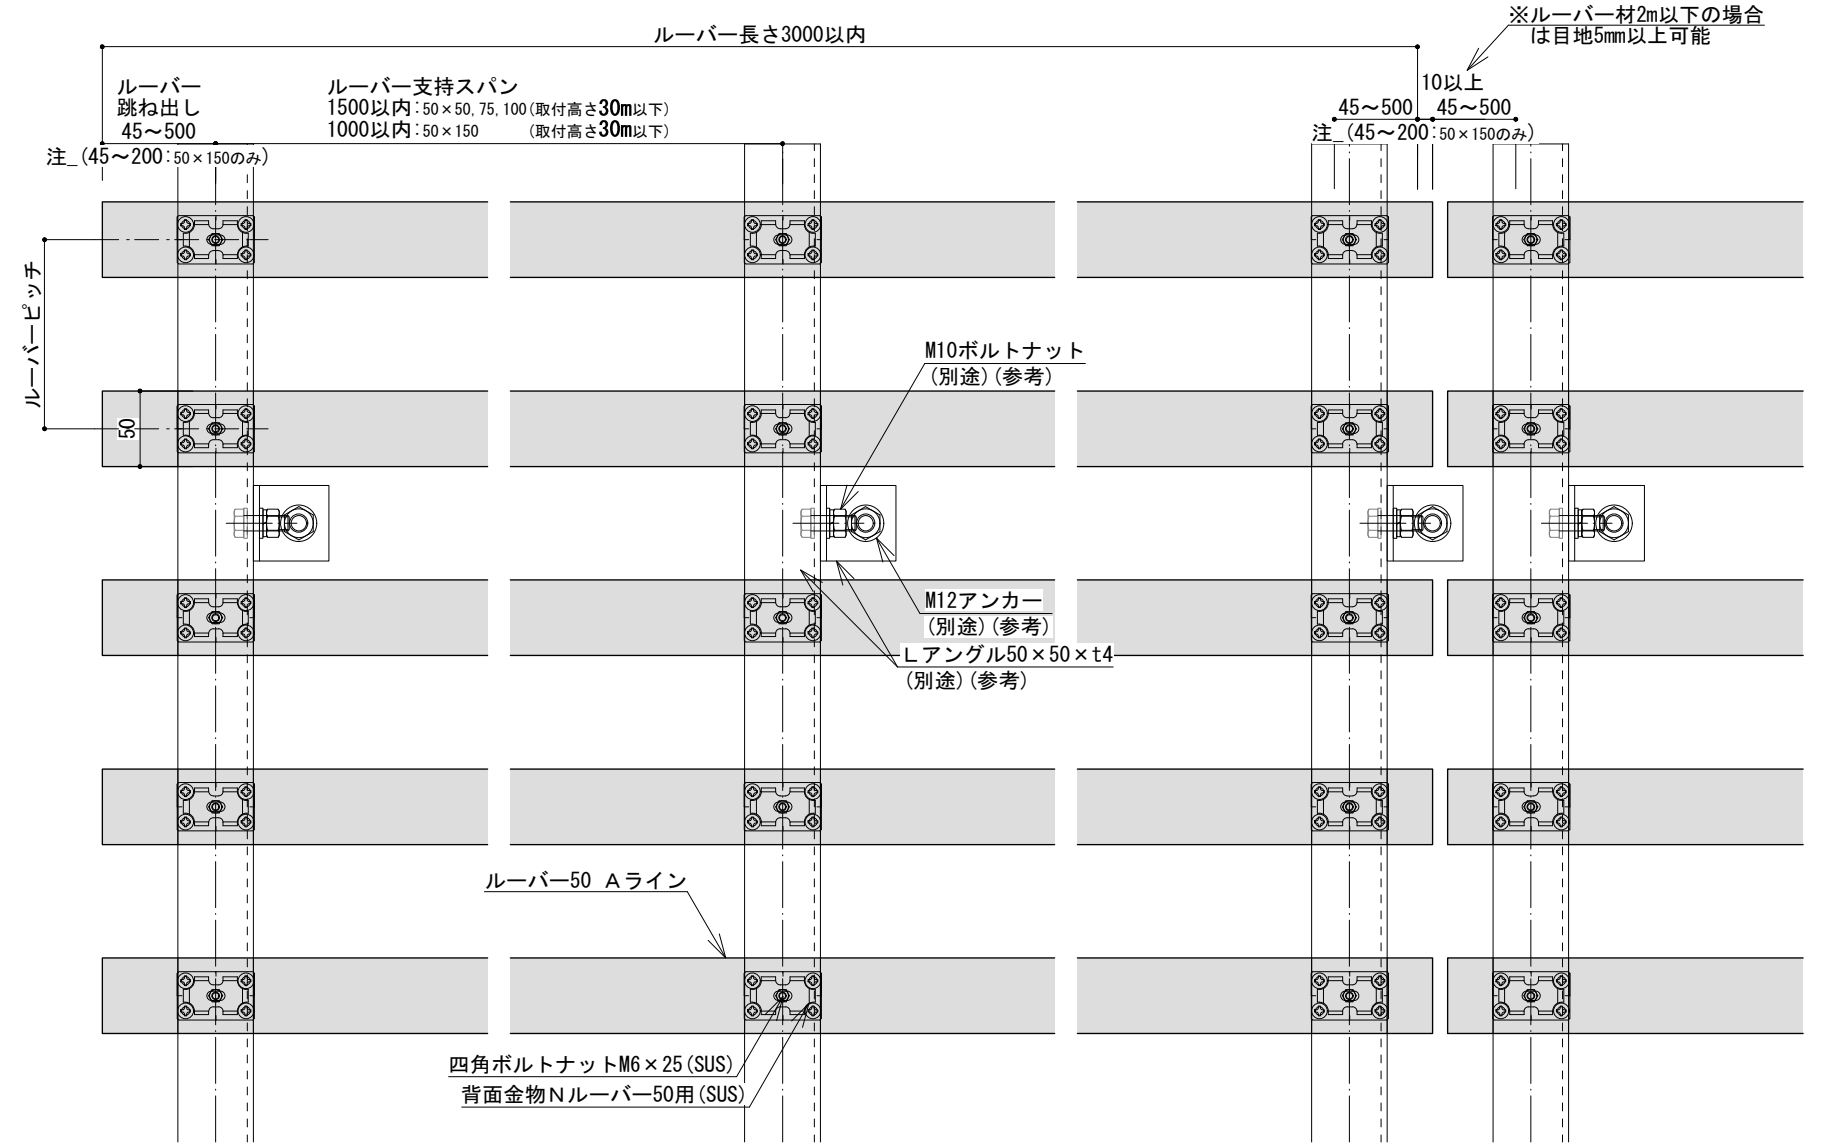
ルーバー長さ3000以内

※ルーバー材2m以下の場合
は目地5mm以上可能

10以上

ルーバー
跳ね出し
45～500

ルーバー支持スパン
1500以内：50×50, 75, 100（取付高さ30m以下）
1000以内：50×150 （取付高さ30m以下）

注_（45～200：50×150のみ）

45～500 45～500
注_（45～200：50×150のみ）

ルーバーピッチ

50

M10ボルトナット
（別途）（参考）

M12アンカー
（別途）（参考）

Lアングル50×50×t4
（別途）（参考）

ルーバー50 Aライン

四角ボルトナットM6×25（SUS）
背面金物Nルーバー50用（SUS）